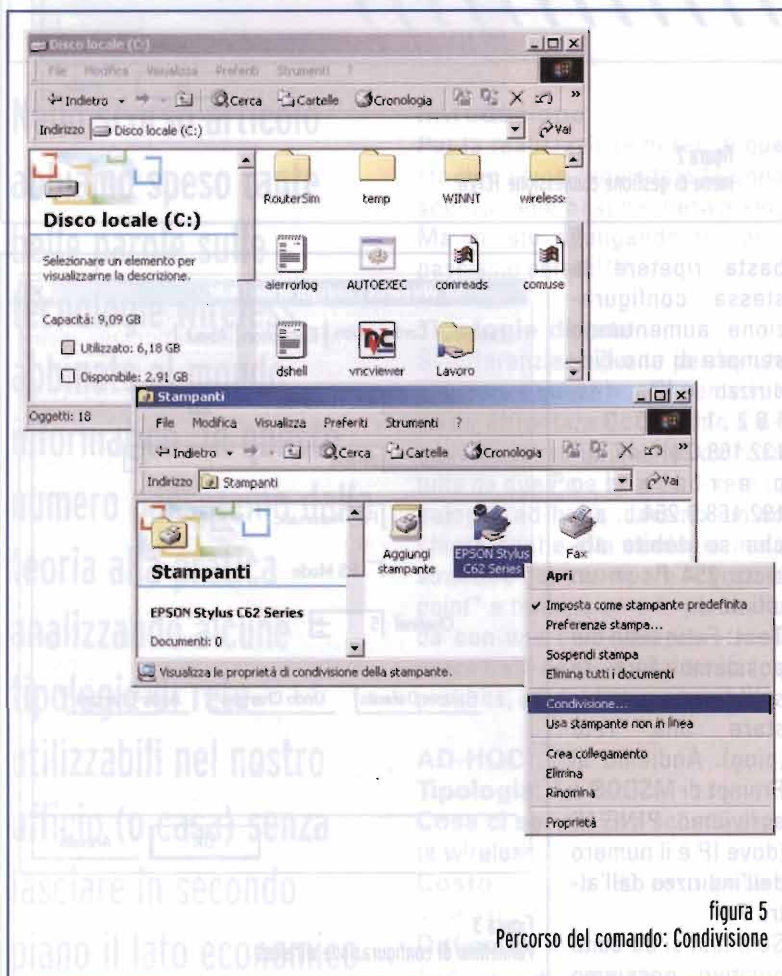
Disco locale (C:)

File Modifica Visualizza Preferiti Strumenti ?

Indietro Cerca Cartelle Cronologia

Indirizzo Disco locale (C:) Vai

Disco locale (C:)

Selezionare un elemento per visualizzarne la descrizione.

Capacità: 9,09 GB

Utilizzato: 6,18 GB

Disponibile: 2,91 GB

RouterSim temp WINNT wireless

aierrorlog AUTOEXEC comreads comuse

dshell vncviewer Lavoro

Oggetti: 18

Stampanti

File Modifica Visualizza Preferiti Strumenti ?

Indietro Cerca Cartelle Cronologia

Indirizzo Stampanti Vai

Stampanti

EPSON Stylus C62 Series

Documenti: 0

Aggiungi stampante EPSON Stylus C62 Series Fax

Visualizza le proprietà di condivisione della stampante.

Apri
Imposta come stampante predefinita
Preferenze stampa...
Sospendi stampa
Elimina tutti i documenti
Condivisione...
Usa stampante non in linea
Crea collegamento
Elimina
Rinomina
Proprietà

figura 5
Percorso del comando: Condivisione